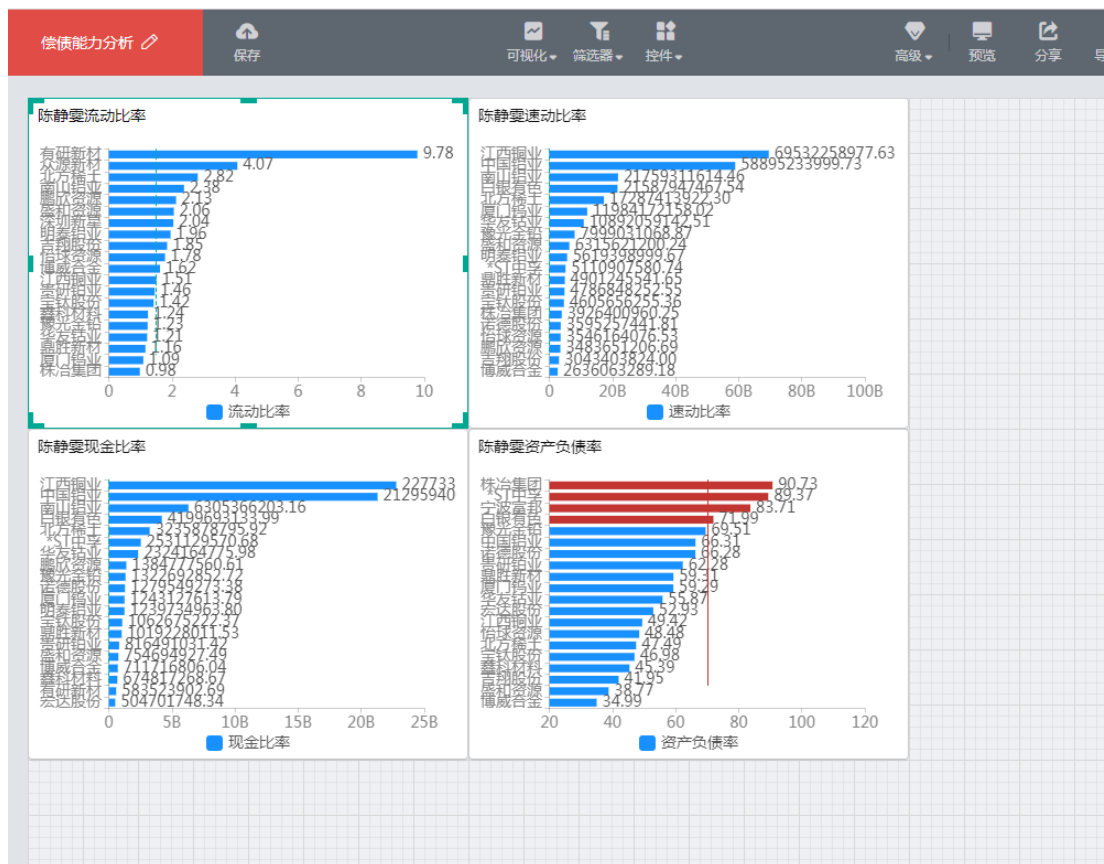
偿债能力分析

保存

可视化 筛选器 控件

高级 预览 分享 导

陈静雯流动比率

有研新材 9.78
众源新材 4.07
北方稀土 2.82
南山铝业 2.38
鹏欣资源 2.13
盛和资源 2.06
西部矿业 2.04
明泰铝业 1.96
吉翔股份 1.85
怡球资源 1.78
博威合金 1.62
江西铜业 1.51
云铝股份 1.46
宝钛股份 1.42
鑫科材料 1.24
豫光金铅 1.23
华友钴业 1.21
鼎胜新材 1.16
厦门钨业 1.09
株冶集团 0.98

0 2 4 6 8 10

流动比率

陈静雯速动比率

江西铜业 69532258977.63
中国铝业 58895233999.73
南山铝业 21759311614.46
白银有色 21587947467.54
北方稀土 12787413922.30
厦门钨业 11984172158.02
华友钴业 10892059142.51
豫光金铅 7999031068.87
盛和资源 6315621200.24
明泰铝业 5619398999.67
*ST中孚 5110907580.74
云铝股份 4901245541.65
驰宏锌锗 4786848252.55
宝钛股份 4605656255.36
株冶集团 3926400960.25
诺德股份 3595257441.81
怡球资源 3546164076.53
鹏欣资源 3483651206.69
吉翔股份 3043403824.00
博威合金 2636063289.18

0 20B 40B 60B 80B 100B

速动比率

陈静雯现金比率

江西铜业 227733
中国铝业 21295940
南山铝业 6305366203.16
白银有色 4198693133.99
北方稀土 3235878795.92
*ST中孚 2531129570.68
华友钴业 2324164775.98
鹏欣资源 1384777560.61
豫光金铅 1327692884.77
诺德股份 1279549273.38
厦门钨业 1243127613.78
明泰铝业 1239734963.80
宝钛股份 1062675222.37
鼎胜新材 1019228011.53
云铝股份 816491031.47
盛和资源 754694927.49
博威合金 711716806.04
鑫科材料 674817268.67
有研新材 583523902.69
宏达股份 504701748.34

0 5B 10B 15B 20B 25B

现金比率

陈静雯资产负债率

株冶集团 90.73
*ST中孚 89.37
宁波富邦 83.71
白银有色 71.99
驰宏锌锗 69.51
中国铝业 66.31
诺德股份 66.28
云铝股份 62.28
鼎胜新材 59.31
厦门钨业 59.29
华友钴业 55.87
宏达股份 52.93
江西铜业 49.42
怡球资源 48.48
北方稀土 47.49
宝钛股份 46.98
鑫科材料 45.39
吉翔股份 41.95
盛和资源 38.77
博威合金 34.99

20 40 60 80 100 120

资产负债率